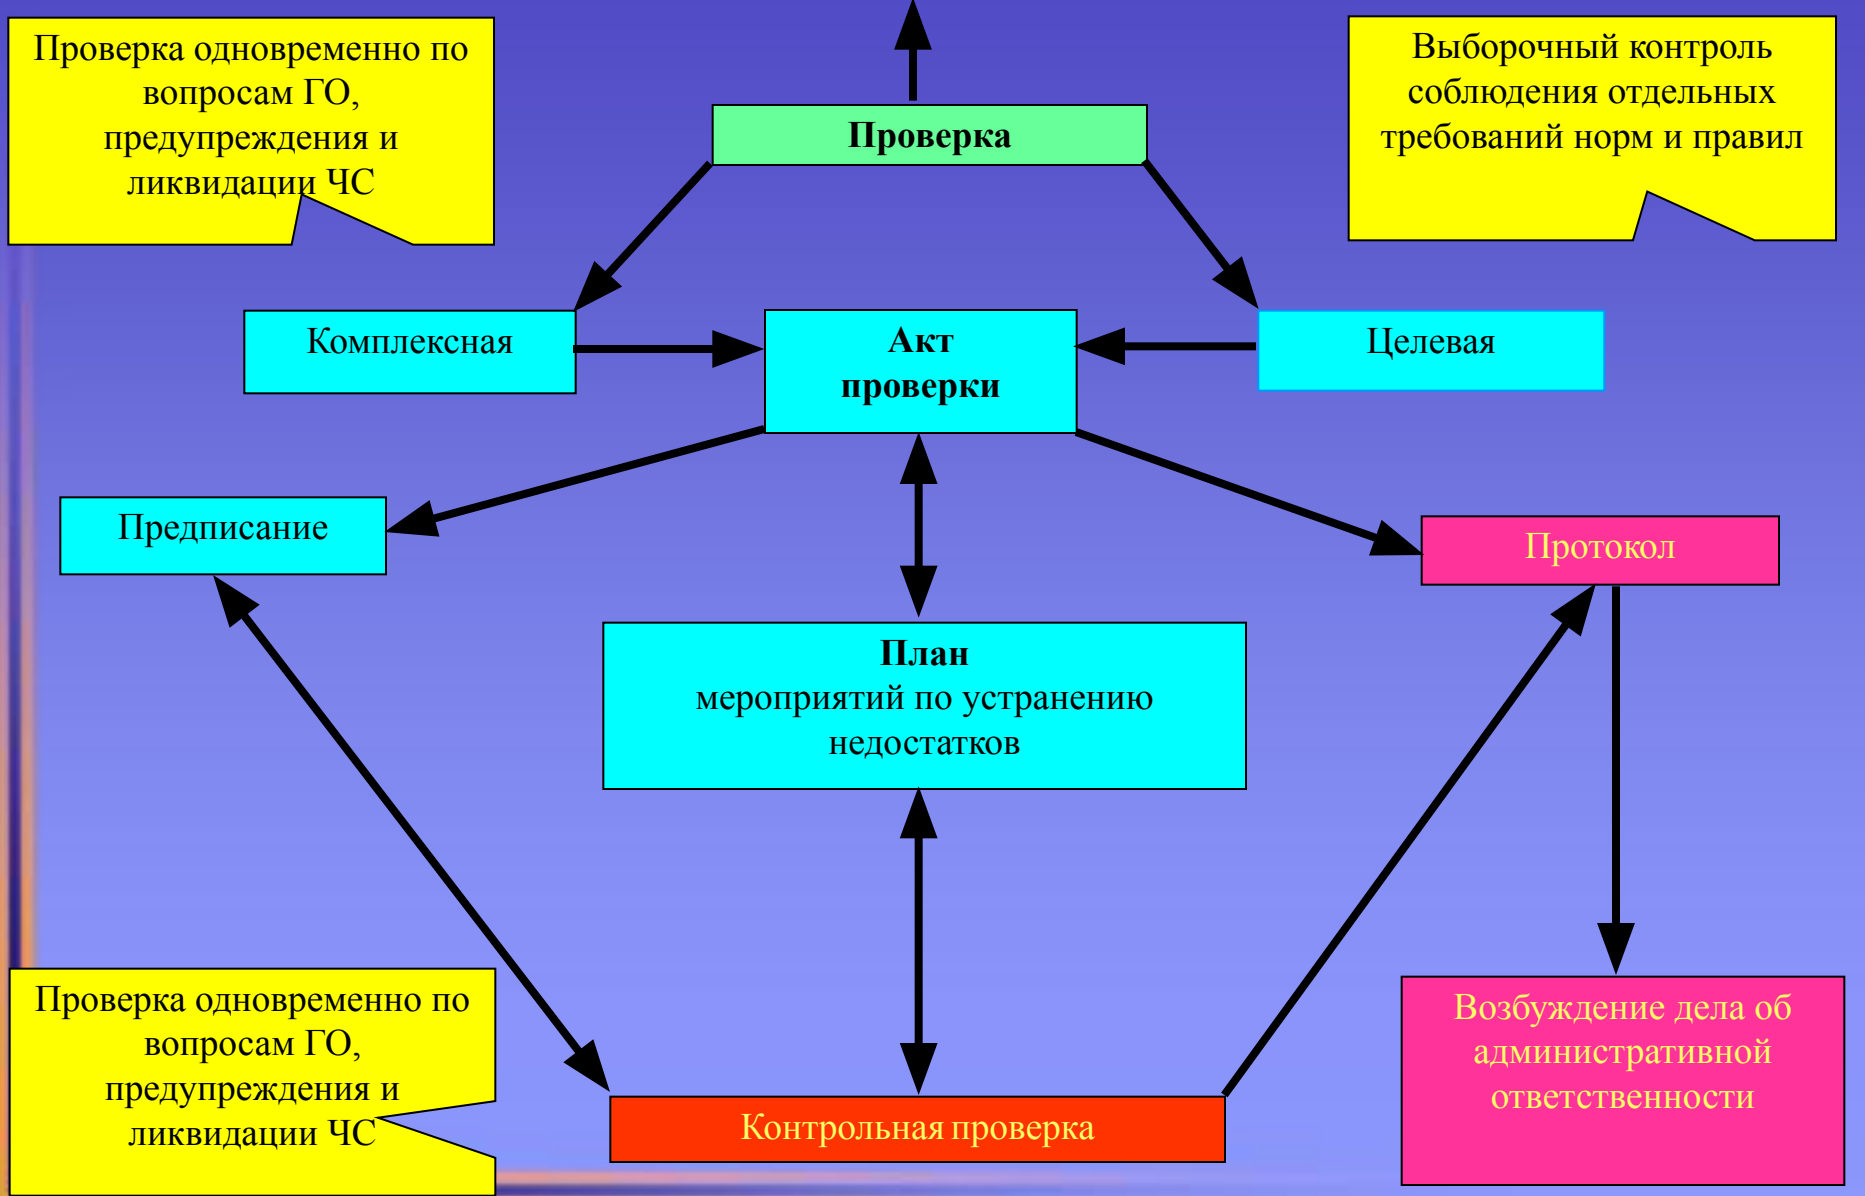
Проверка одновременно по вопросам ГО, предупреждения и ликвидации ЧС

Проверка

Выборочный контроль соблюдения отдельных требований норм и правил

Комплексная

Акт проверки

Целевая

Предписание

Протокол

План мероприятий по устранению недостатков

Проверка одновременно по вопросам ГО, предупреждения и ликвидации ЧС

Контрольная проверка

Возбуждение дела об административной ответственности